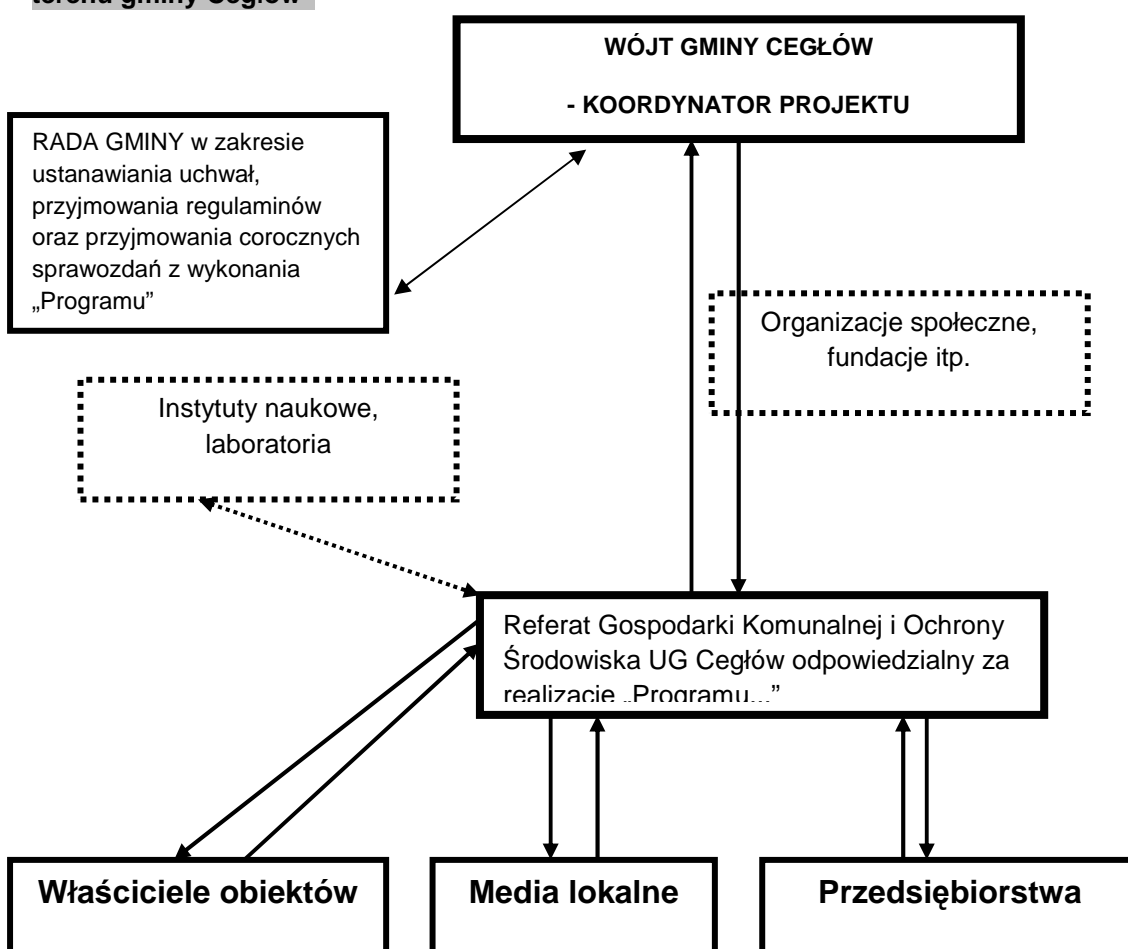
terenu gminy Cegłów

WÓJT GMINY CEGŁÓW

- KOORDYNATOR PROJEKTU

RADA GMINY w zakresie ustanawiania uchwał, przyjmowania regulaminów oraz przyjmowania corocznych sprawozdań z wykonania „Programu"

Organizacje społeczne, fundacje itp.

Instytuty naukowe, laboratoria

Referat Gospodarki Komunalnej i Ochrony Środowiska UG Cegłów odpowiedzialny za realizację „Programu..."

Właściciele obiektów

Media lokalne

Przedsiębiorstwa